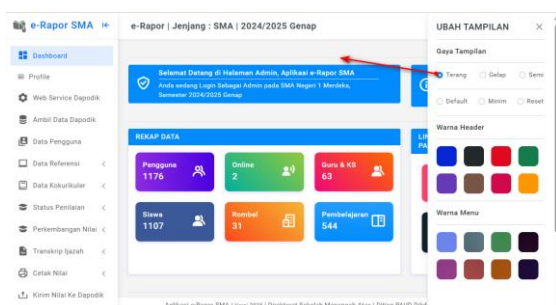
e-Rapor SMA

Dashboard
Profile
Web Service Dapodik
Ambil Data Dapodik
Data Pengguna
Data Referensi
Data Kokurikuler
Status Penilaian
Perkembangan Nilai
Transkrip Ijazah
Cetak Nilai
Kirim Nilai Ke Dapodik

e-Rapor | Jenjang : SMA | 2024/2025 Genap

Selamat Datang di Halaman Admin, Aplikasi e-Rapor SMA
Anda sedang Login Sebagai Admin pada SMA Negeri 1 Merdeka, Semester 2024/2025 Genap

REKAP DATA

Pengguna 1176
Online 2
Guru & KS 63
Siswa 1107
Rombel 31
Pembelajaran 544

LI PA

UBAH TAMPILAN
Gaya Tampilan
Terang Gelap Semi
Default Minim Reset
Warna Header
Warna Menu

Aplikasi e-Rapor SMA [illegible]